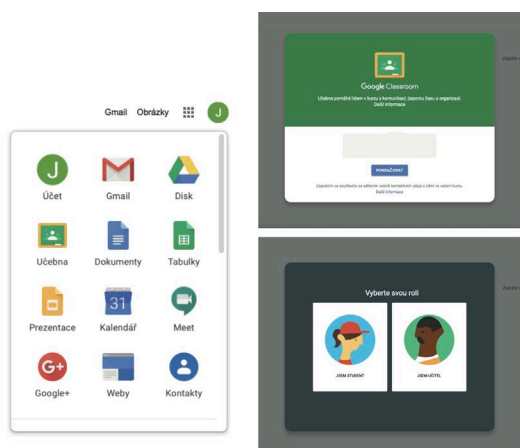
Gmail Obrázky J

J
Účet
Gmail
Disk
Učebna
Dokumenty
Tabulky
Prezentace
31
Kalendář
Meet
G+
Google+
Weby
Kontakty

Google Classroom

Učebna pomáhá lidem v kurzu s komunikací, úsporou času a organizací. Další informace

POKRAČOVAT

Zapojím se souhlasíte se sdílením vašich kontaktních údajů s lidmi v kurzu. Další informace

Vyberte svou roli

JSEM STUDENT

JSEM UČITEL